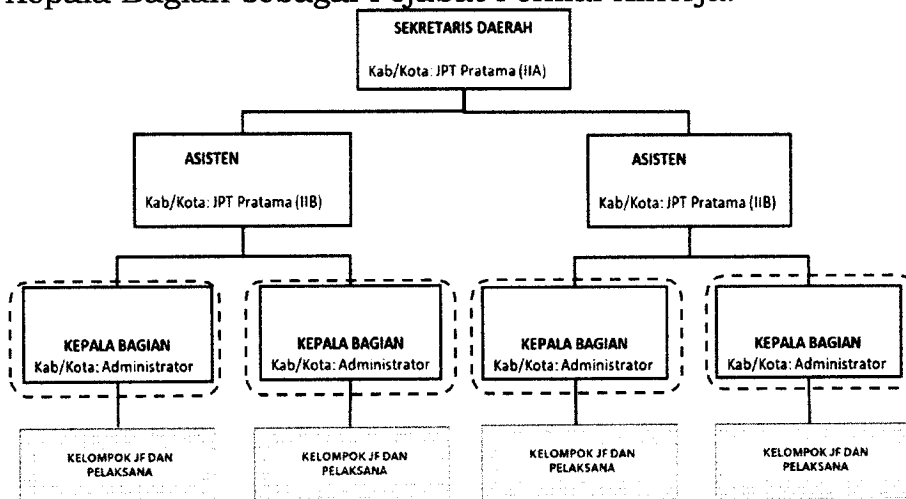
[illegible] Bagian sebagai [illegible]

SEKRETARIS DAERAH
Kab/Kota: JPT Pratama (IIA)

ASISTEN
Kab/Kota: JPT Pratama (IIB)

ASISTEN
Kab/Kota: JPT Pratama (IIB)

KEPALA BAGIAN
Kab/Kota: Administrator

KEPALA BAGIAN
Kab/Kota: Administrator

KEPALA BAGIAN
Kab/Kota: Administrator

KEPALA BAGIAN
Kab/Kota: Administrator

KELOMPOK JF DAN PELAKSANA

KELOMPOK JF DAN PELAKSANA

KELOMPOK JF DAN PELAKSANA

KELOMPOK JF DAN PELAKSANA